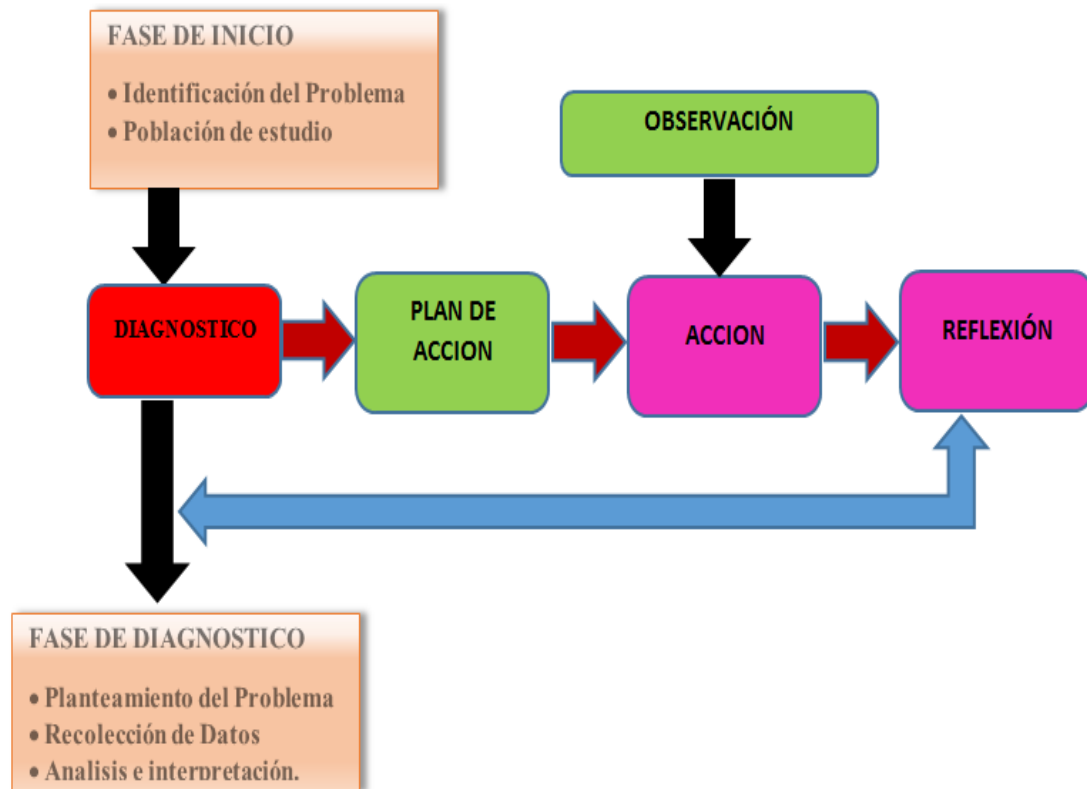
FASE DE INICIO

• Identificación del Problema
• Población de estudio

OBSERVACIÓN

DIAGNOSTICO

PLAN DE ACCION

ACCION

REFLEXIÓN

FASE DE DIAGNOSTICO

• Planteamiento del Problema
• Recolección de Datos
• Analisis e interpretación.